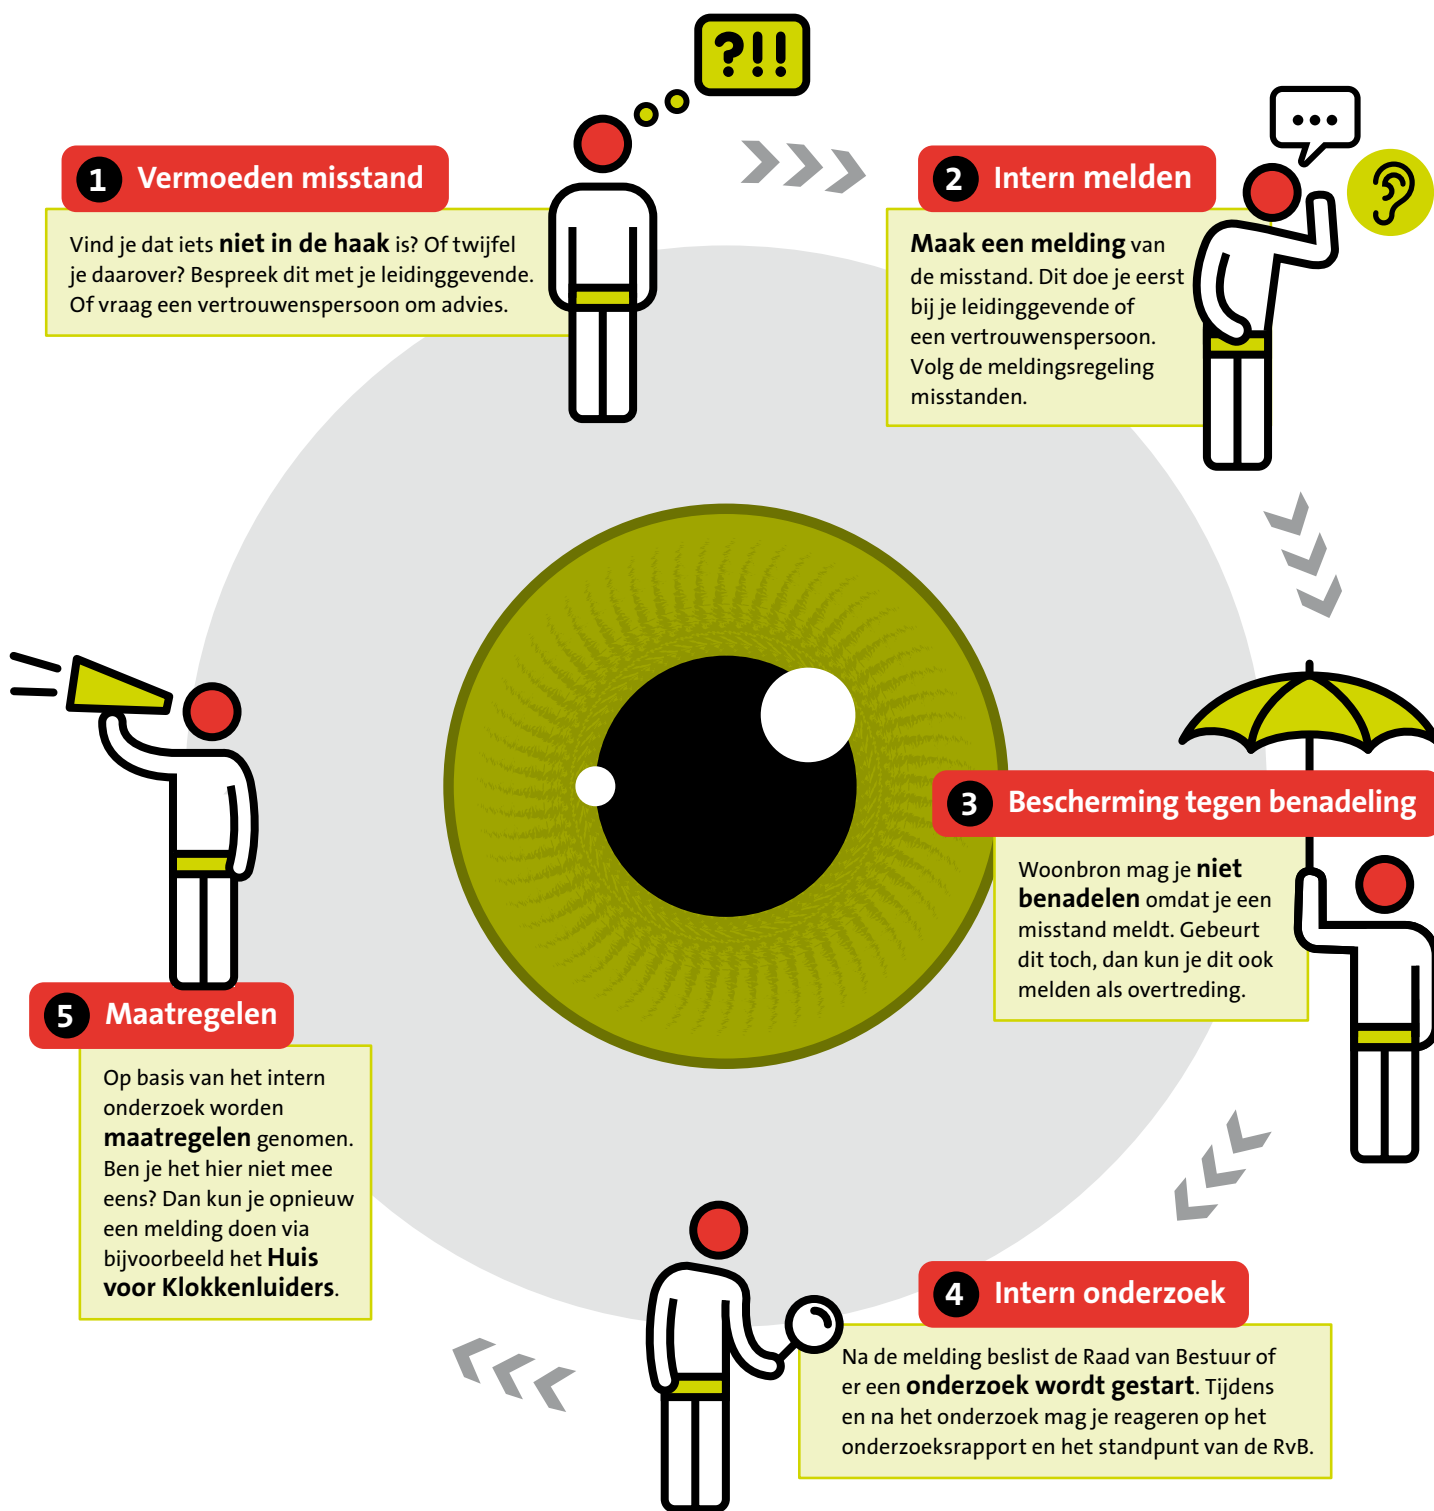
?!!

1 Vermoeden misstand

Vind je dat iets **niet in de haak** is? Of twijfel je daarover? Bespreek dit met je leidinggevende. Of vraag een vertrouwenspersoon om advies.

2 Intern melden

**Maak een melding** van de misstand. Dit doe je eerst bij je leidinggevende of een vertrouwenspersoon. Volg de meldingsregeling misstanden.

3 Bescherming tegen benadeling

Woonbron mag je **niet benadelen** omdat je een misstand meldt. Gebeurt dit toch, dan kun je dit ook melden als overtreding.

4 Intern onderzoek

Na de melding beslist de Raad van Bestuur of er een **onderzoek wordt gestart**. Tijdens en na het onderzoek mag je reageren op het onderzoeksrapport en het standpunt van de RvB.

5 Maatregelen

Op basis van het intern onderzoek worden **maatregelen** genomen. Ben je het hier niet mee eens? Dan kun je opnieuw een melding doen via bijvoorbeeld het **Huis voor Klokkenluiders**.